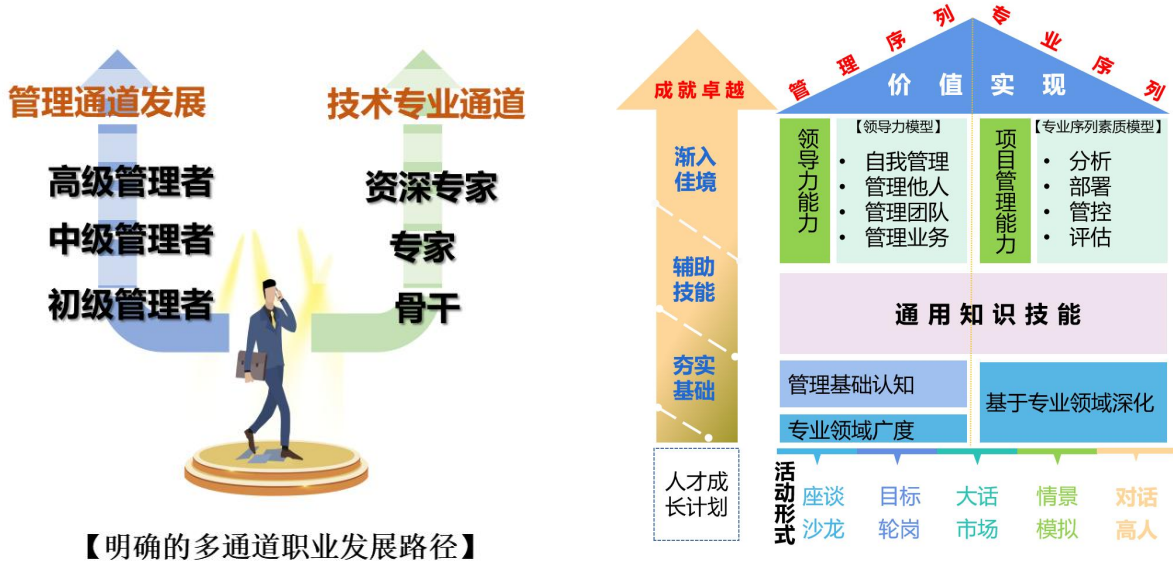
管理通道发展

高级管理者
中级管理者
初级管理者

技术专业通道

资深专家
专家
骨干

【明确的多通道职业发展路径】

管理序列 专业序列

价值实现

成就卓越

渐入佳境

辅助技能

夯实基础

人才成长计划

领导力能力

【领导力模型】
• 自我管理
• 管理他人
• 管理团队
• 管理业务

项目管理能力

【专业序列素质模型】
• 分析
• 部署
• 管控
• 评估

通用知识技能

管理基础认知

专业领域广度

基于专业领域深化

活动形式

座谈沙龙

目标轮岗

大话市场

情景模拟

对话高人